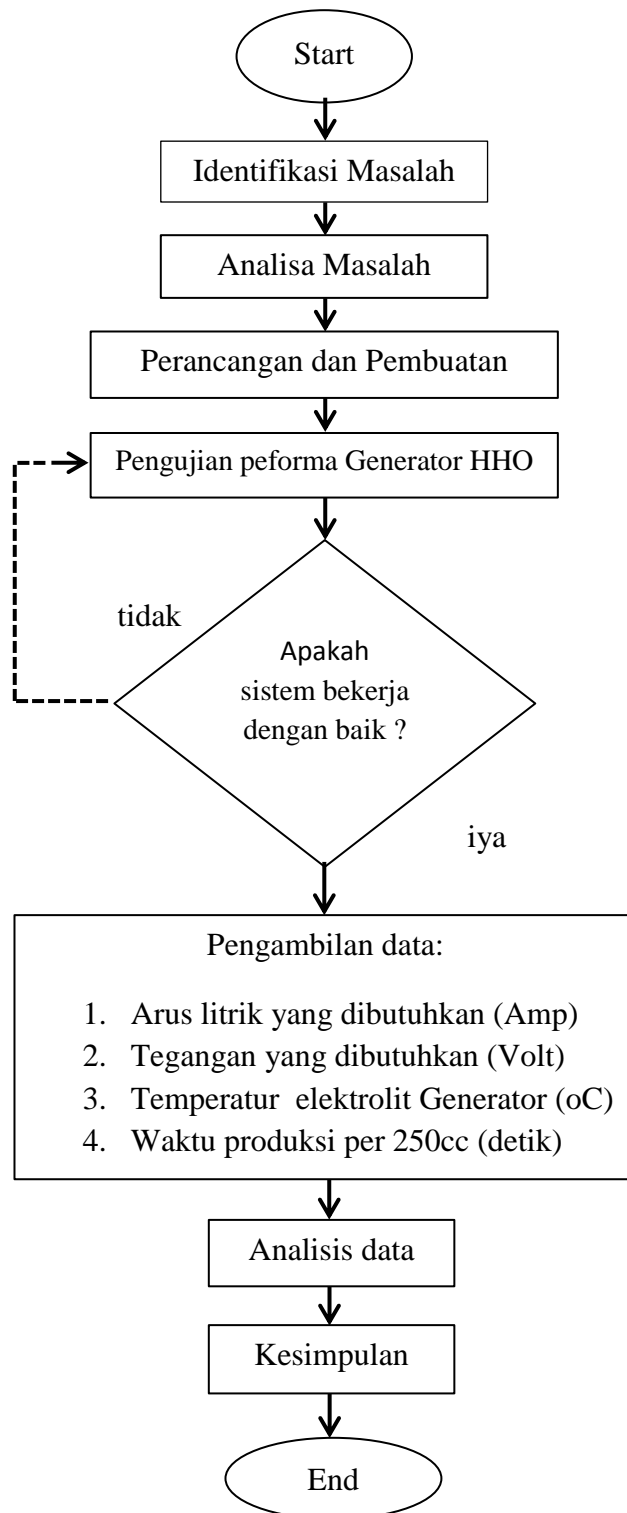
Start

Identifikasi Masalah

Analisa Masalah

Perancangan dan Pembuatan

Pengujian peforma Generator HHO

tidak

Apakah sistem bekerja dengan baik ?

iya

Pengambilan data:

1. Arus litrik yang dibutuhkan (Amp)
2. Tegangan yang dibutuhkan (Volt)
3. Temperatur elektrolit Generator (oC)
4. Waktu produksi per 250cc (detik)

Analisis data

Kesimpulan

End